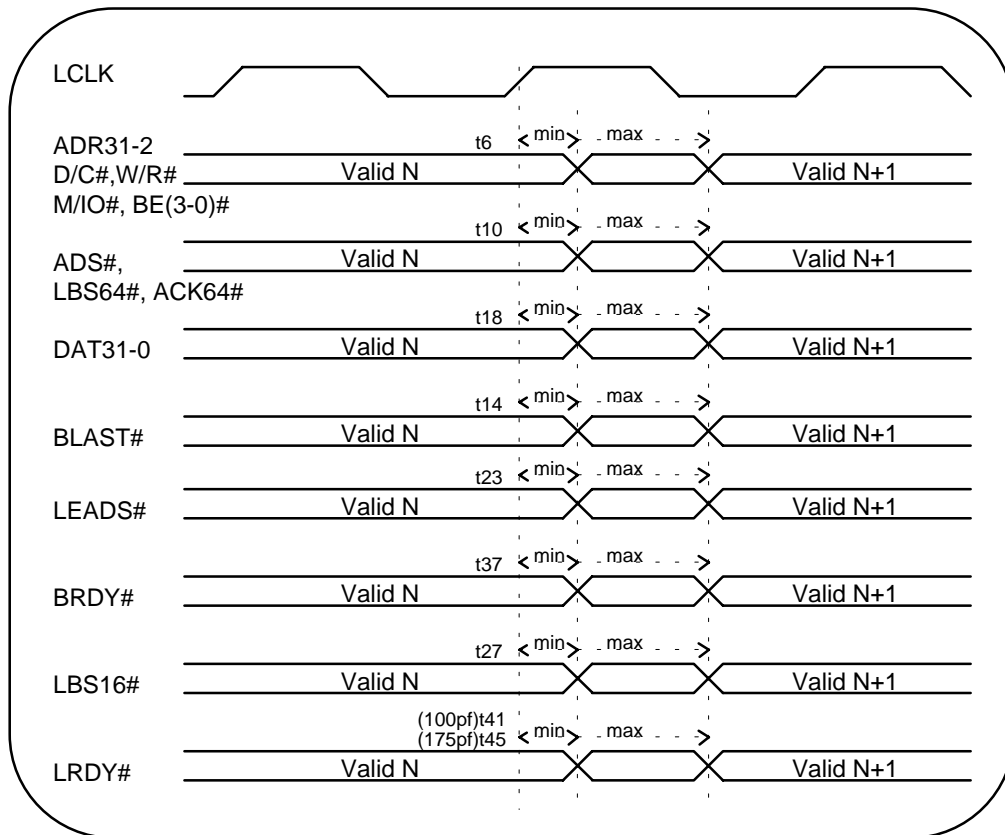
LCLK

ADR31-2
D/C#,W/R#
M/IO#, BE(3-0)#
t6 min max
Valid N
Valid N+1

ADS#,
LBS64#, ACK64#
t10 min max
Valid N
Valid N+1

DAT31-0
t18 min max
Valid N
Valid N+1

BLAST#
t14 min max
Valid N
Valid N+1

LEADS#
t23 min max
Valid N
Valid N+1

BRDY#
t37 min max
Valid N
Valid N+1

LBS16#
t27 min max
Valid N
Valid N+1

LRDY#
(100pf)t41
(175pf)t45 min max
Valid N
Valid N+1